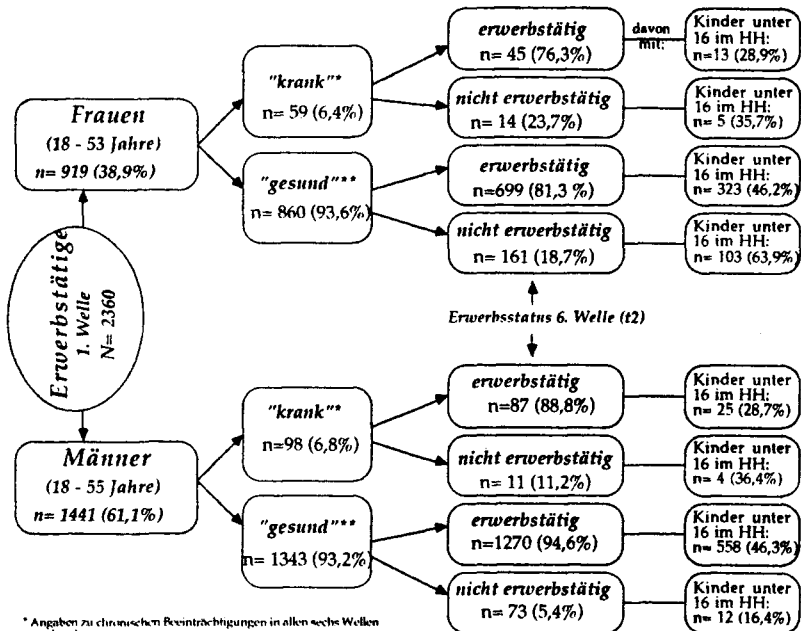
Erwerbstätige
1. Welle
N= 2360

Frauen
(18 - 53 Jahre)
n= 919 (38,9%)

"krank"*
n= 59 (6,4%)

erwerbstätig
n= 45 (76,3%)

davon mit:

Kinder unter 16 im HH:
n=13 (28,9%)

nicht erwerbstätig
n= 14 (23,7%)

Kinder unter 16 im HH:
n= 5 (35,7%)

"gesund"**
n= 860 (93,6%)

erwerbstätig
n=699 (81,3 %)

Kinder unter 16 im HH:
n= 323 (46,2%)

nicht erwerbstätig
n= 161 (18,7%)

Kinder unter 16 im HH:
n= 103 (63,9%)

Erwerbsstatus 6. Welle (t2)

Männer
(18 - 55 Jahre)
n= 1441 (61,1%)

"krank"*
n=98 (6,8%)

erwerbstätig
n=87 (88,8%)

Kinder unter 16 im HH:
n= 25 (28,7%)

nicht erwerbstätig
n= 11 (11,2%)

Kinder unter 16 im HH:
n= 4 (36,4%)

"gesund"**
n= 1343 (93,2%)

erwerbstätig
n=1270 (94,6%)

Kinder unter 16 im HH:
n= 558 (46,3%)

nicht erwerbstätig
n= 73 (5,4%)

Kinder unter 16 im HH:
n= 12 (16,4%)

* Angaben zu chronischen Beeinträchtigungen in allen sechs Wellen